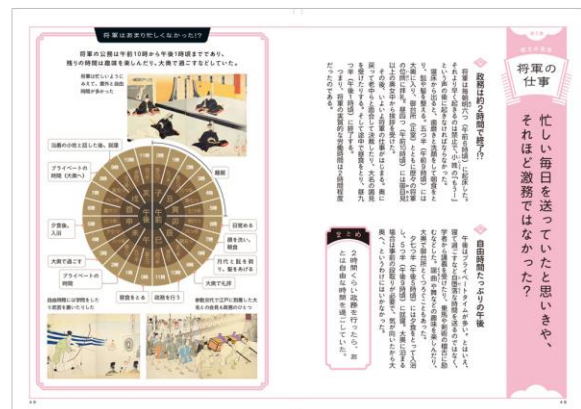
将軍はあまり忙しくなかった!?

将軍の公務は午前10時から午後1時頃までであり、残りの時間は趣味を楽しんだり、大奥で過ごしたりした。

将軍はいったいどんな生活をしていたか

当番の小姓と話した後、就寝

プライベートの時間（大奥へ）

夕食後、入浴

大奥で過ごす

プライベートの時間

自由時間には弓術をしたり武芸を磨いたりした

就寝

起床

朝食

昼食をとる

学問を行う

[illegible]

第5章

将軍の仕事

忙しい毎日を送っていたと思いきや、それほど激務ではなかった？

政務は約2時間で終了!?

将軍は毎朝6時（午前6時頃）に起床した。それより早く起きるのは禁止で、小姓の「もう」という声に起きなければならなかった。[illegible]

自由時間たっぷりの午後

午後はプライベートタイムが多い。とはいえ、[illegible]

まとめ

2時間ぐらい政務を行ったら、あとは自由な時間を過ごした。